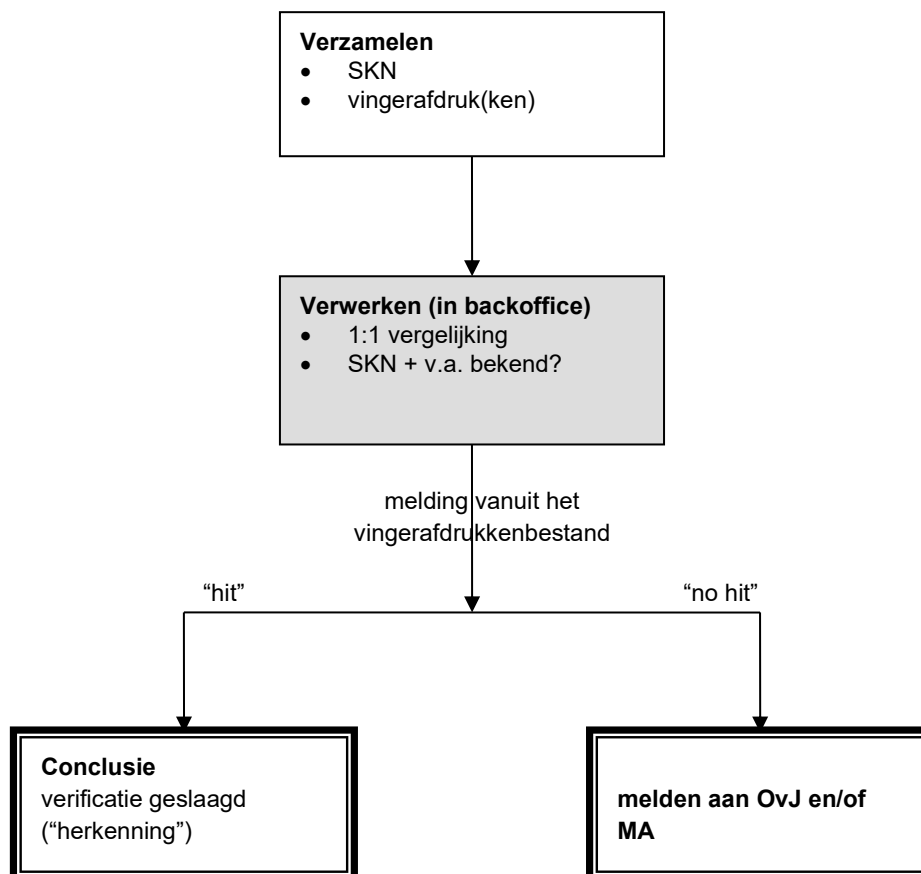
**Verzamelen**
- SKN
- vingerafdruk(ken)

**Verwerken (in backoffice)**
- 1:1 vergelijking
- SKN + v.a. bekend?

melding vanuit het vingerafdrukkenbestand

“hit”

“no hit”

**Conclusie**
verificatie geslaagd (“herkenning”)

**melden aan OvJ en/of MA**